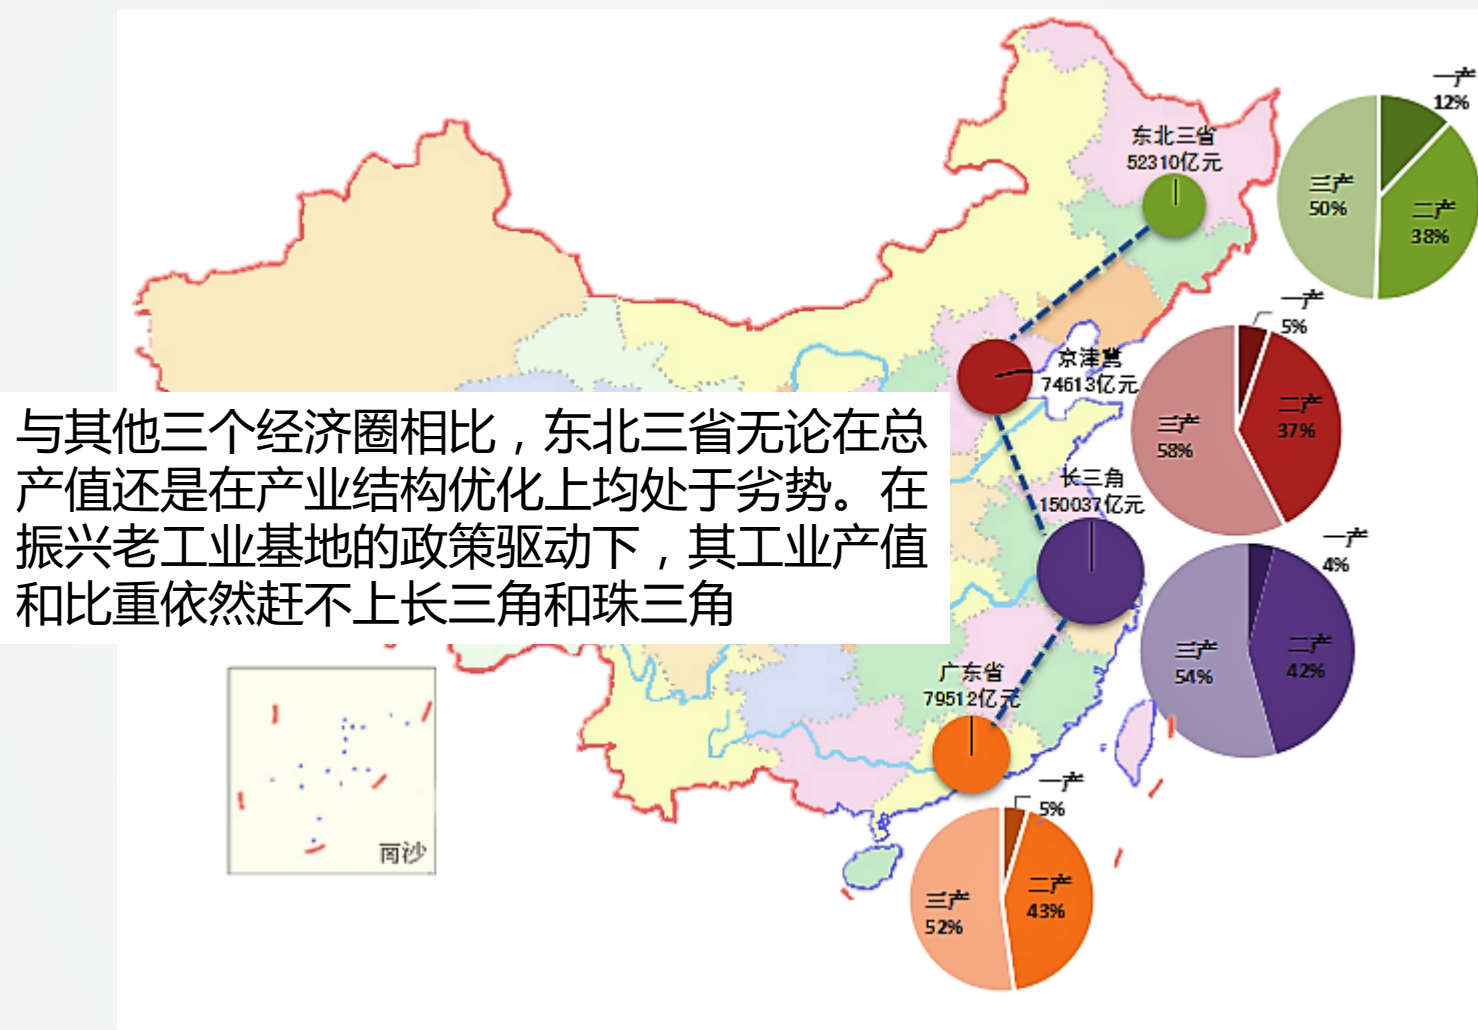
与其他三个经济圈相比，东北三省无论在总产值还是在产业结构优化上均处于劣势。在振兴老工业基地的政策驱动下，其工业产值和比重依然赶不上长三角和珠三角

东北三省
52310亿元

一产
12%
二产
38%
三产
50%

京津冀
74613亿元

一产
5%
二产
37%
三产
58%

长三角
150037亿元

一产
4%
二产
42%
三产
54%

广东省
79512亿元

一产
5%
二产
43%
三产
52%

南沙